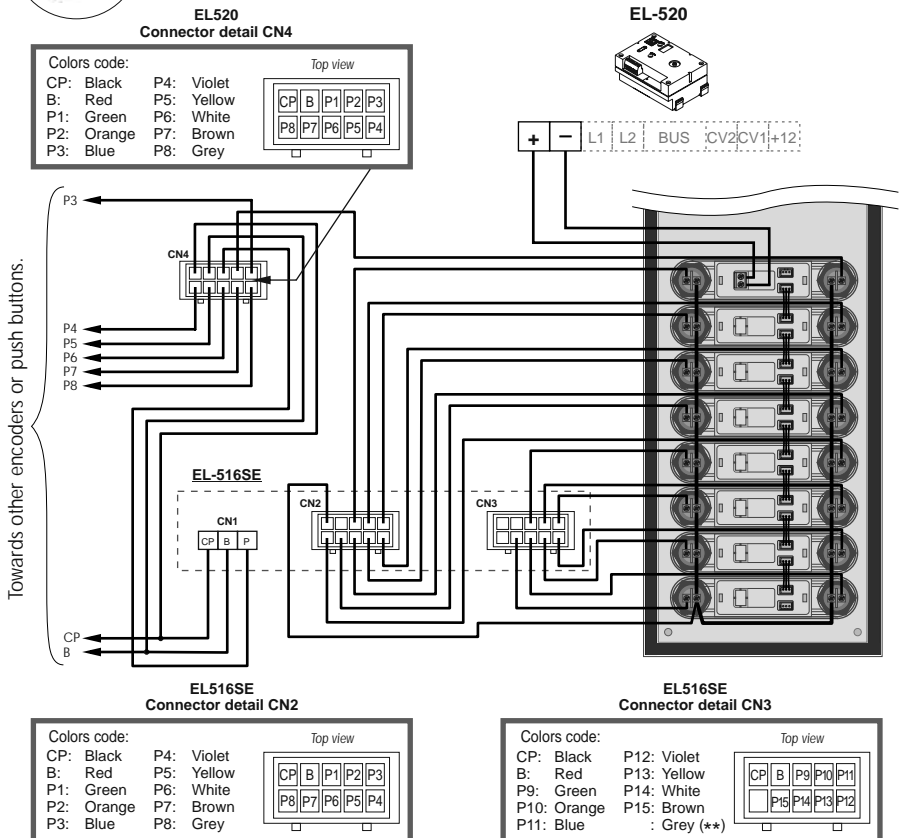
EL520
Connector detail CN4

Colors code:
CP: Black
B: Red
P1: Green
P2: Orange
P3: Blue
P4: Violet
P5: Yellow
P6: White
P7: Brown
P8: Grey

Top view

| CP | B | P1 | P2 | P3 |
|---|---|---|---|---|
| P8 | P7 | P6 | P5 | P4 |

EL-520

+ − L1 L2 BUS CV2 CV1 +12

P3

CN4

P4
P5
P6
P7
P8

Towards other encoders or push buttons.

EL-516SE

CN1
CP B P

CN2

CN3

CP
B

EL516SE
Connector detail CN2

Colors code:
CP: Black
B: Red
P1: Green
P2: Orange
P3: Blue
P4: Violet
P5: Yellow
P6: White
P7: Brown
P8: Grey

Top view

| CP | B | P1 | P2 | P3 |
|---|---|---|---|---|
| P8 | P7 | P6 | P5 | P4 |

EL516SE
Connector detail CN3

Colors code:
CP: Black
B: Red
P9: Green
P10: Orange
P11: Blue
P12: Violet
P13: Yellow
P14: White
P15: Brown
: Grey (**)

Top view

| CP | B | P9 | P10 | P11 |
|---|---|---|---|---|
| | P15 | P14 | P13 | P12 |